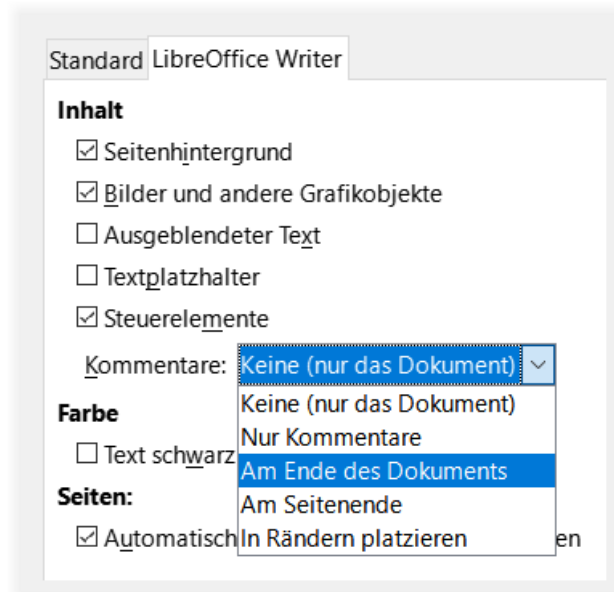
Standard LibreOffice Writer

Inhalt

☑ Seitenhintergrund

☑ Bilder und andere Grafikobjekte

☐ Ausgeblendeter Text

☐ Textplatzhalter

☑ Steuerelemente

Kommentare: Keine (nur das Dokument)

Keine (nur das Dokument)
Nur Kommentare
Am Ende des Dokuments
Am Seitenende
In Rändern platzieren

Farbe

☐ Text schwarz

Seiten:

☑ Automatisch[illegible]en